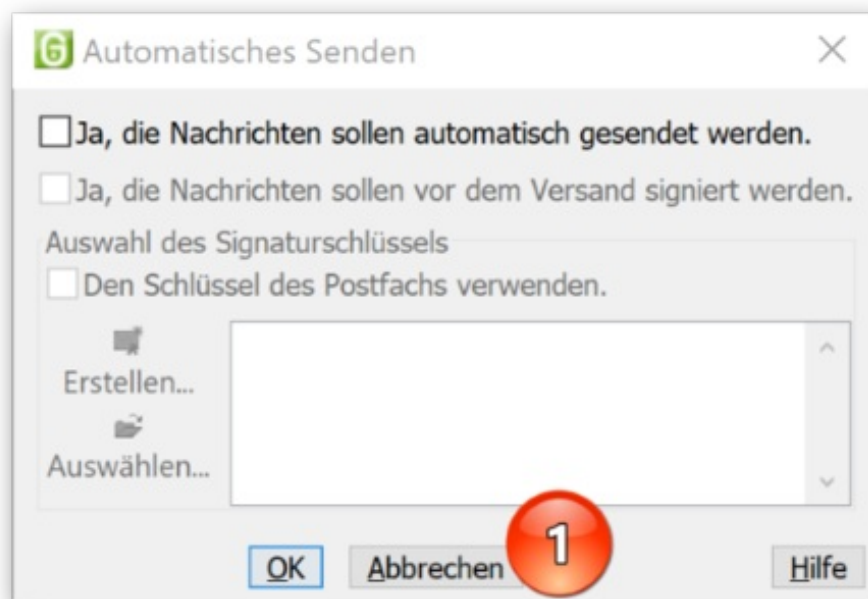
G Automatisches Senden

Ja, die Nachrichten sollen automatisch gesendet werden.

Ja, die Nachrichten sollen vor dem Versand signiert werden.

Auswahl des Signaturschlüssels

Den Schlüssel des Postfachs verwenden.

Erstellen...

Auswählen...

OK

Abbrechen

1

Hilfe